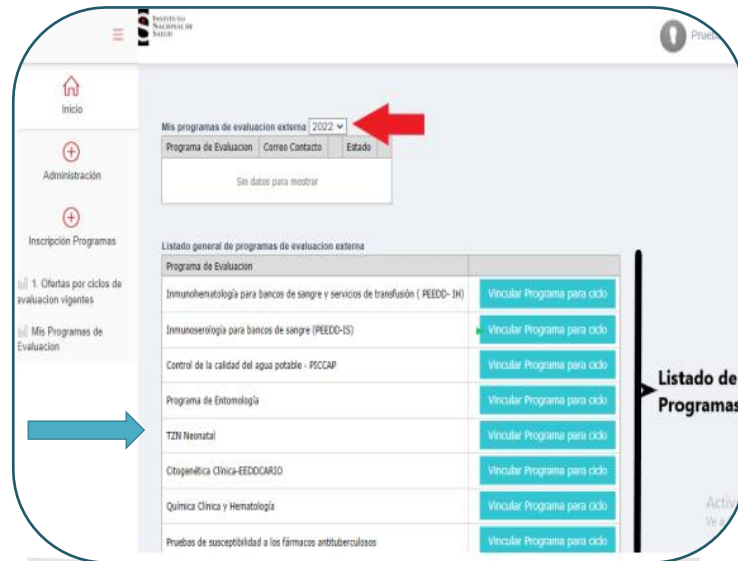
Instituto Nacional de Salud

Prueb

Inicio

Administración

Inscripción Programas

1. Ofertas por ciclos de evaluacion vigentes

Mis Programas de Evaluacion

Mis programas de evaluacion externa 2022

| Programa de Evaluacion | Correo Contacto | | Estado |
|---|---|---|---|
| Sin datos para mostrar | | | |

Listado general de programas de evaluacion externa

| Programa de Evaluacion | |
|---|---|
| Inmunohematología para bancos de sangre y servicios de transfusión ( PEEDD- IH) | Vincular Programa para ciclo |
| Inmunoserología para bancos de sangre (PEEDD-IS) | Vincular Programa para ciclo |
| Control de la calidad del agua potable - PICCAP | Vincular Programa para ciclo |
| Programa de Entomología | Vincular Programa para ciclo |
| TZN Neonatal | Vincular Programa para ciclo |
| Citogenética Clínica-EEDDCARIO | Vincular Programa para ciclo |
| Química Clínica y Hematología | Vincular Programa para ciclo |
| Pruebas de susceptibilidad a los fármacos antituberculosos | Vincular Programa para ciclo |

Listado de Programas

Activ
Ve a